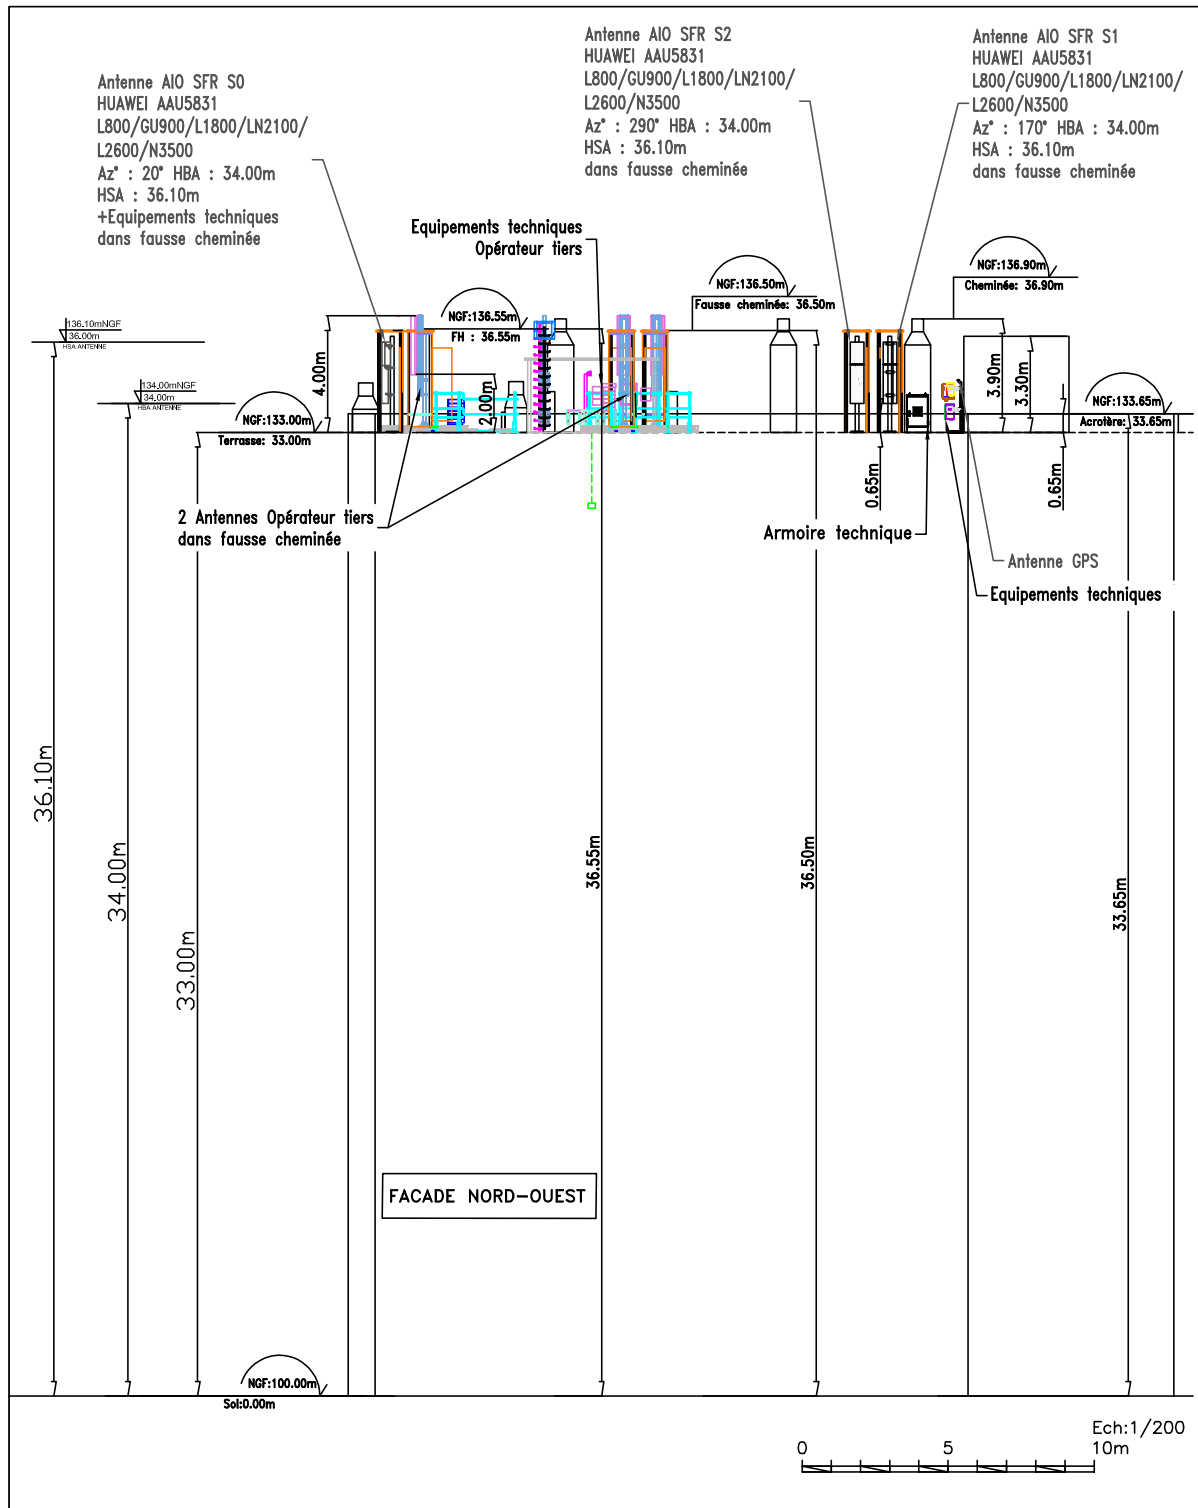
Antenne AIO SFR S0
HUAWEI AAU5831
L800/GU900/L1800/LN2100/
L2600/N3500
Az° : 20° HBA : 34.00m
HSA : 36.10m
+Equipements techniques
dans fausse cheminée

Antenne AIO SFR S2
HUAWEI AAU5831
L800/GU900/L1800/LN2100/
L2600/N3500
Az° : 290° HBA : 34.00m
HSA : 36.10m
dans fausse cheminée

Antenne AIO SFR S1
HUAWEI AAU5831
L800/GU900/L1800/LN2100/
L2600/N3500
Az° : 170° HBA : 34.00m
HSA : 36.10m
dans fausse cheminée

Equipements techniques
Opérateur tiers

NGF:136.50m
Fausse cheminée: 36.50m

NGF:136.90m
Cheminée: 36.90m

136.10mNGF
36.00m
HSA ANTENNE

134.00mNGF
34.00m
HBA ANTENNE

NGF:136.55m
FH : 36.55m

4.00m
2.00m
3.90m
3.30m

NGF:133.00m
Terrasse: 33.00m

NGF:133.65m
Acrotère: 33.65m

0.65m
0.65m

2 Antennes Opérateur tiers
dans fausse cheminée

Armoire technique

Antenne GPS

Equipements techniques

36.10m
34.00m
33.00m
36.55m
36.50m
33.65m

FACADE NORD-OUEST

NGF:100.00m
Sol:0.00m

Ech:1/200
0 5 10m